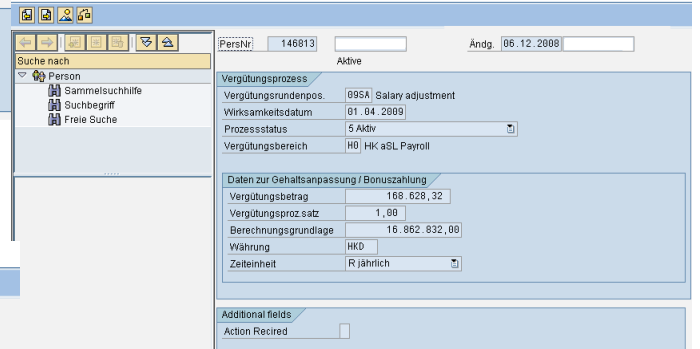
Suche nach
Person
Sammelsuchhilfe
Suchbegriff
Freie Suche

PersNr 146813
Aktive
Ändg. 06.12.2008

Vergütungsprozess
Vergütungsrundenpos. 09SA Salary adjustment
Wirksamkeitsdatum 01.04.2009
Prozessstatus 5 Aktiv
Vergütungsbereich H0 HK aSL Payroll

Daten zur Gehaltsanpassung / Bonuszahlung
Vergütungsbetrag 168.628,32
Vergütungsproz.satz 1,00
Berechnungsgrundlage 16.862.832,00
Währung HKD
Zeiteinheit R jährlich

Additional fields
Action Recired